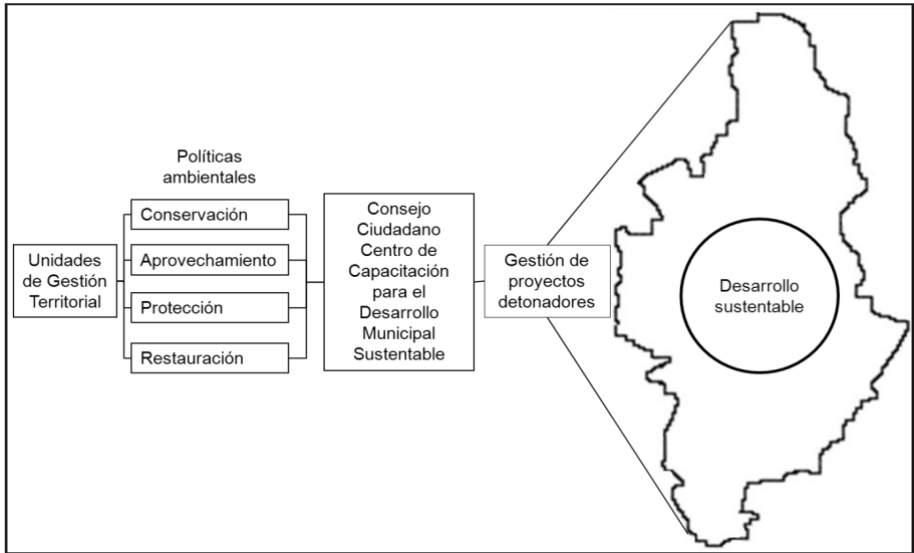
Unidades de Gestión Territorial

Políticas ambientales

Conservación

Aprovechamiento

Protección

Restauración

Consejo Ciudadano Centro de Capacitación para el Desarrollo Municipal Sustentable

Gestión de proyectos detonadores

Desarrollo sustentable